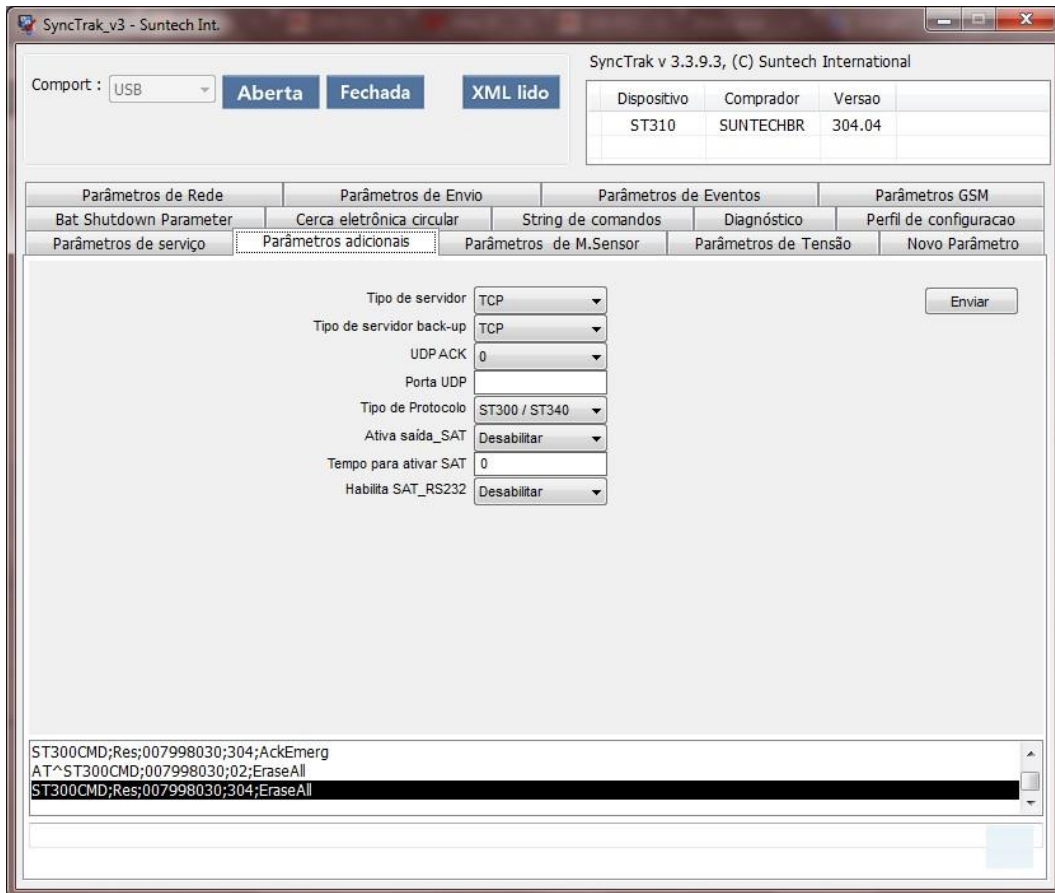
SyncTrak_v3 - Suntech Int.

Comport : USB

Aberta

Fechada

XML lido

SyncTrak v 3.3.9.3, (C) Suntech International

| Dispositivo | Comprador | Versao |
|---|---|---|
| ST310 | SUNTECHBR | 304.04 |

Parâmetros de Rede | Parâmetros de Envio | Parâmetros de Eventos | Parâmetros GSM
Bat Shutdown Parameter | Cerca eletrônica circular | String de comandos | Diagnóstico | Perfil de configuracao
Parâmetros de serviço | Parâmetros adicionais | Parâmetros de M.Sensor | Parâmetros de Tensão | Novo Parâmetro

Tipo de servidor TCP
Tipo de servidor back-up TCP
UDP ACK 0
Porta UDP
Tipo de Protocolo ST300 / ST340
Ativa saída_SAT Desabilitar
Tempo para ativar SAT 0
Habilita SAT_RS232 Desabilitar

Enviar

ST300CMD;Res;007998030;304;AckEmerg
AT^ST300CMD;007998030;02;EraseAll
ST300CMD;Res;007998030;304;EraseAll